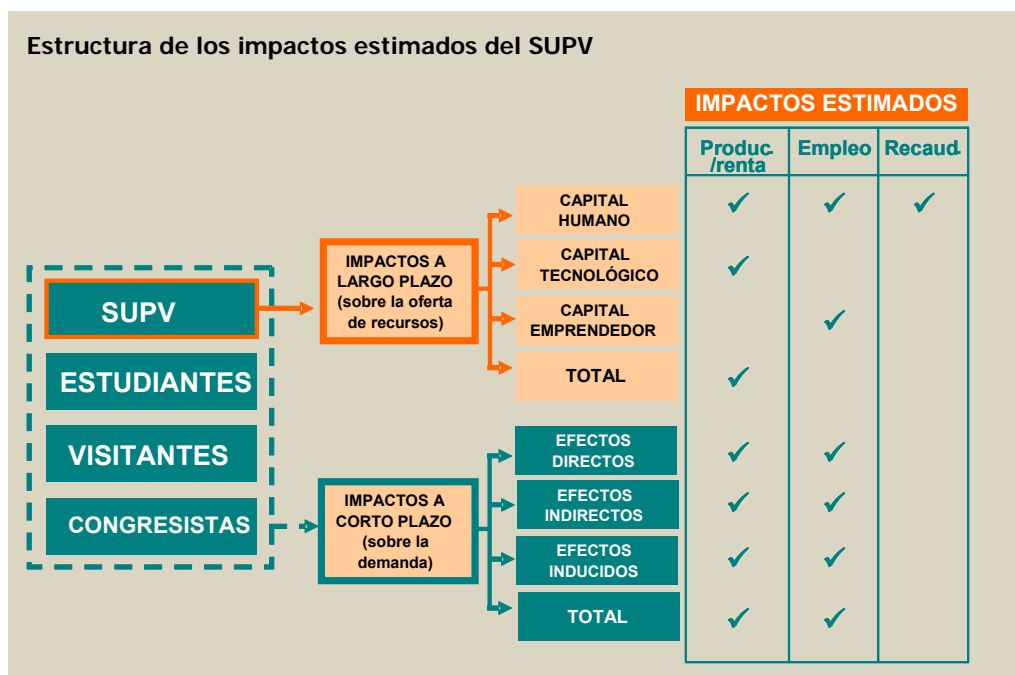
Estructura de los impactos estimados del SUPV

SUPV

ESTUDIANTES

VISITANTES

CONGRESISTAS

IMPACTOS A LARGO PLAZO (sobre la oferta de recursos)

IMPACTOS A CORTO PLAZO (sobre la demanda)

IMPACTOS ESTIMADOS

| | Produc. /renta | Empleo | Recaud. |
|---|---|---|---|
| CAPITAL HUMANO | ✓ | ✓ | ✓ |
| CAPITAL TECNOLÓGICO | ✓ | | |
| CAPITAL EMPRENDEDOR | | ✓ | |
| TOTAL | ✓ | | |
| EFECTOS DIRECTOS | ✓ | ✓ | |
| EFECTOS INDIRECTOS | ✓ | ✓ | |
| EFECTOS INDUCIDOS | ✓ | ✓ | |
| TOTAL | ✓ | ✓ | |